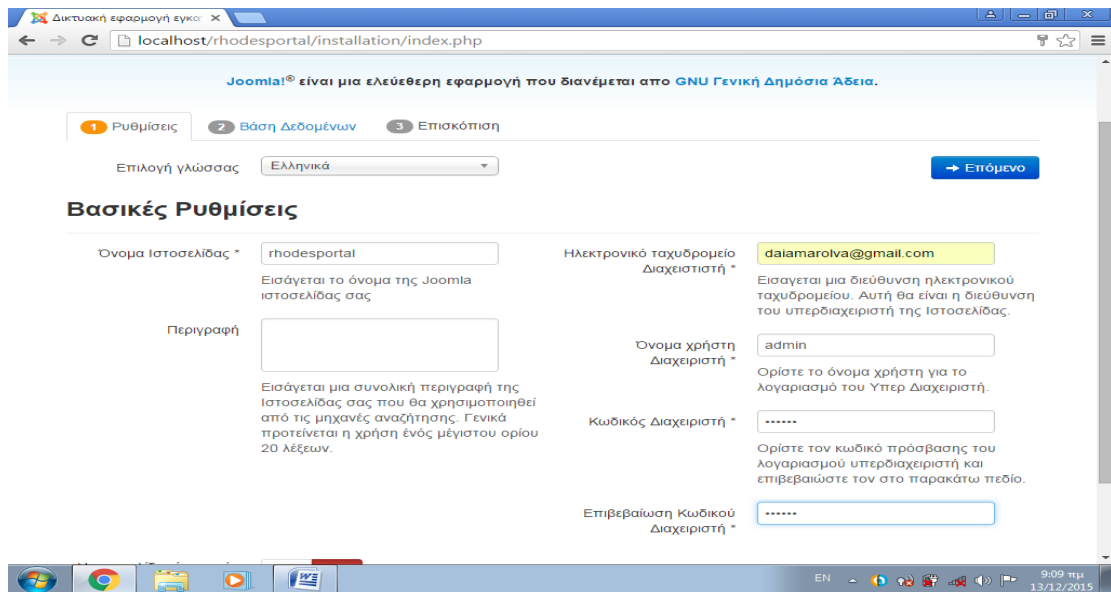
Δικτυακή εφαρμογή εγκα ✕

localhost/rhodesportal/installation/index.php

Joomla!® είναι μια ελεύθερη εφαρμογή που διανέμεται απο GNU Γενική Δημόσια Άδεια.

1 Ρυθμίσεις 2 Βάση Δεδομένων 3 Επισκόπηση

Επιλογή γλώσσας Ελληνικά

→ Επόμενο

Βασικές Ρυθμίσεις

Όνομα Ιστοσελίδας * rhodesportal

Εισάγεται το όνομα της Joomla ιστοσελίδας σας

Περιγραφή

Εισάγεται μια συνολική περιγραφή της Ιστοσελίδας σας που θα χρησιμοποιηθεί από τις μηχανές αναζήτησης. Γενικά προτείνεται η χρήση ένός μέγιστου ορίου 20 λέξεων.

Ηλεκτρονικό ταχυδρομείο Διαχειστιστή * daiamarolva@gmail.com

Εισαγεται μια διεύθυνση ηλεκτρονικού ταχυδρομείου. Αυτή θα είναι η διεύθυνση του υπερδιαχειριστή της Ιστοσελίδας.

Όνομα χρήστη Διαχειριστή * admin

Ορίστε το όνομα χρήστη για το λογαριασμό του Υπερ Διαχειριστή.

Κωδικός Διαχειριστή * ••••••

Ορίστε τον κωδικό πρόσβασης του λογαριασμού υπερδιαχειριστή και επιβεβαιώστε τον στο παρακάτω πεδίο.

Επιβεβαίωση Κωδικού Διαχειριστή * ••••••

EN 9:09 πμ 13/12/2015